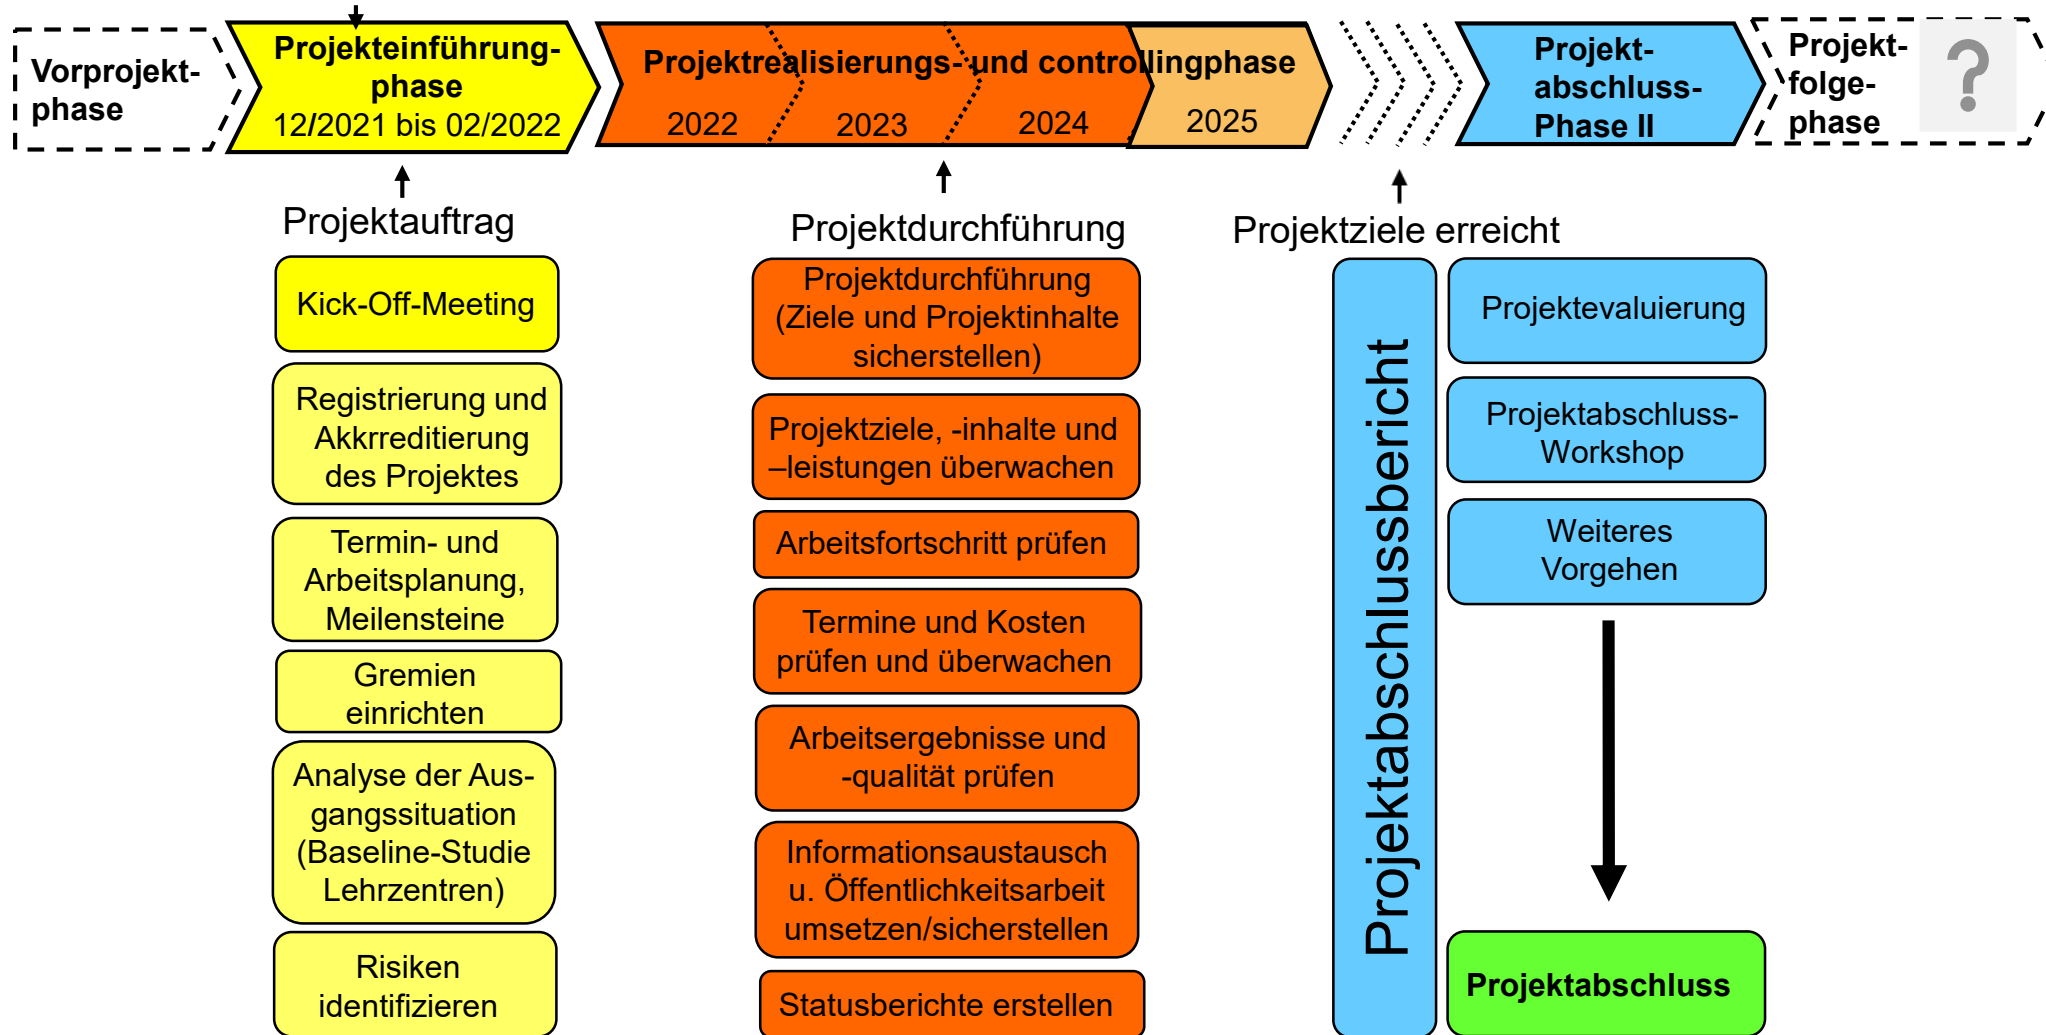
Vorprojekt-phase

Projekteinführung-phase
12/2021 bis 02/2022

Projektrealisierungs- und controllingphase
2022
2023
2024
2025

Projekt-abschluss-Phase II

Projekt-folge-phase

?

Projektauftrag

Kick-Off-Meeting

Registrierung und Akkrreditierung des Projektes

Termin- und Arbeitsplanung, Meilensteine

Gremien einrichten

Analyse der Aus-gangssituation (Baseline-Studie Lehrzentren)

Risiken identifizieren

Projektdurchführung

Projektdurchführung (Ziele und Projektinhalte sicherstellen)

Projektziele, -inhalte und –leistungen überwachen

Arbeitsfortschritt prüfen

Termine und Kosten prüfen und überwachen

Arbeitsergebnisse und -qualität prüfen

Informationsaustausch u. Öffentlichkeitsarbeit umsetzen/sicherstellen

Statusberichte erstellen

Projektziele erreicht

Projektabschlussbericht

Projektevaluierung

Projektabschluss-Workshop

Weiteres Vorgehen

Projektabschluss